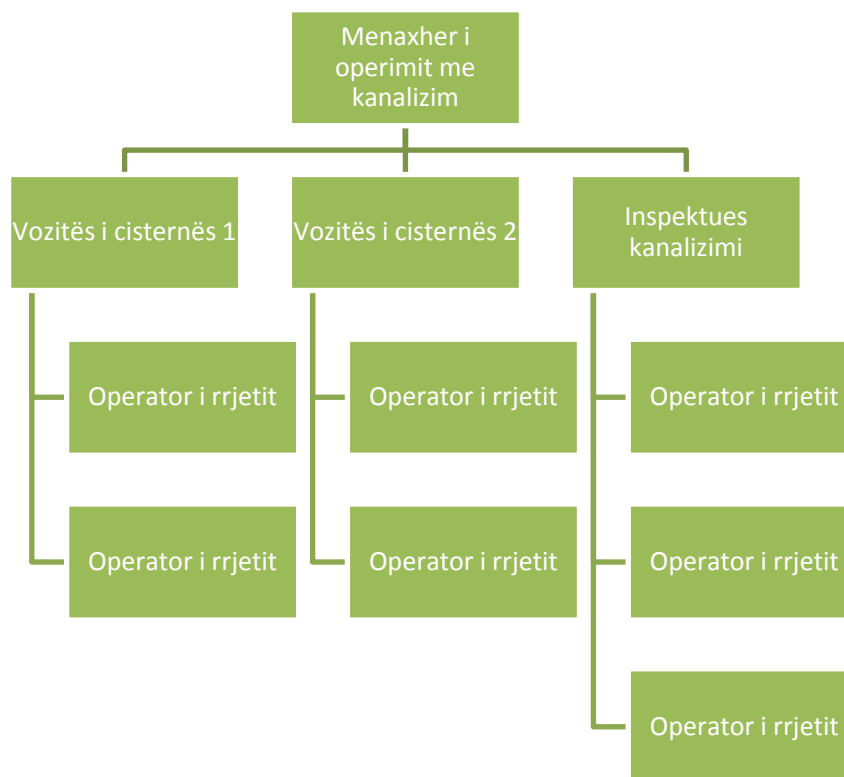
Menaxher i operimit me kanalizim

Vozitës i cisternës 1

Vozitës i cisternës 2

Inspektues kanalizimi

Operator i rrjetit

Operator i rrjetit

Operator i rrjetit

Operator i rrjetit

Operator i rrjetit

Operator i rrjetit

Operator i rrjetit